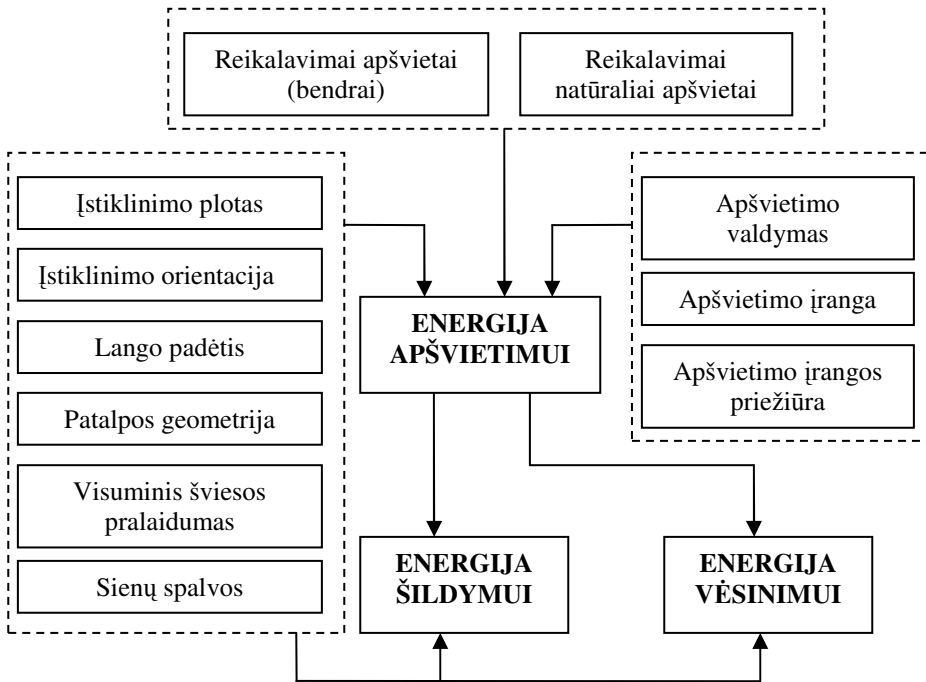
Reikalavimai apšvietai (bendrai)

Reikalavimai natūraliai apšvietai

Įstiklinimo plotas

Įstiklinimo orientacija

Lango padėtis

Patalpos geometrija

Visuminis šviesos pralaidumas

Sienų spalvos

ENERGIJA APŠVIETIMUI

Apšvietimo valdymas

Apšvietimo įranga

Apšvietimo įrangos priežiūra

ENERGIJA ŠILDYMUI

ENERGIJA VĖSINIMUI